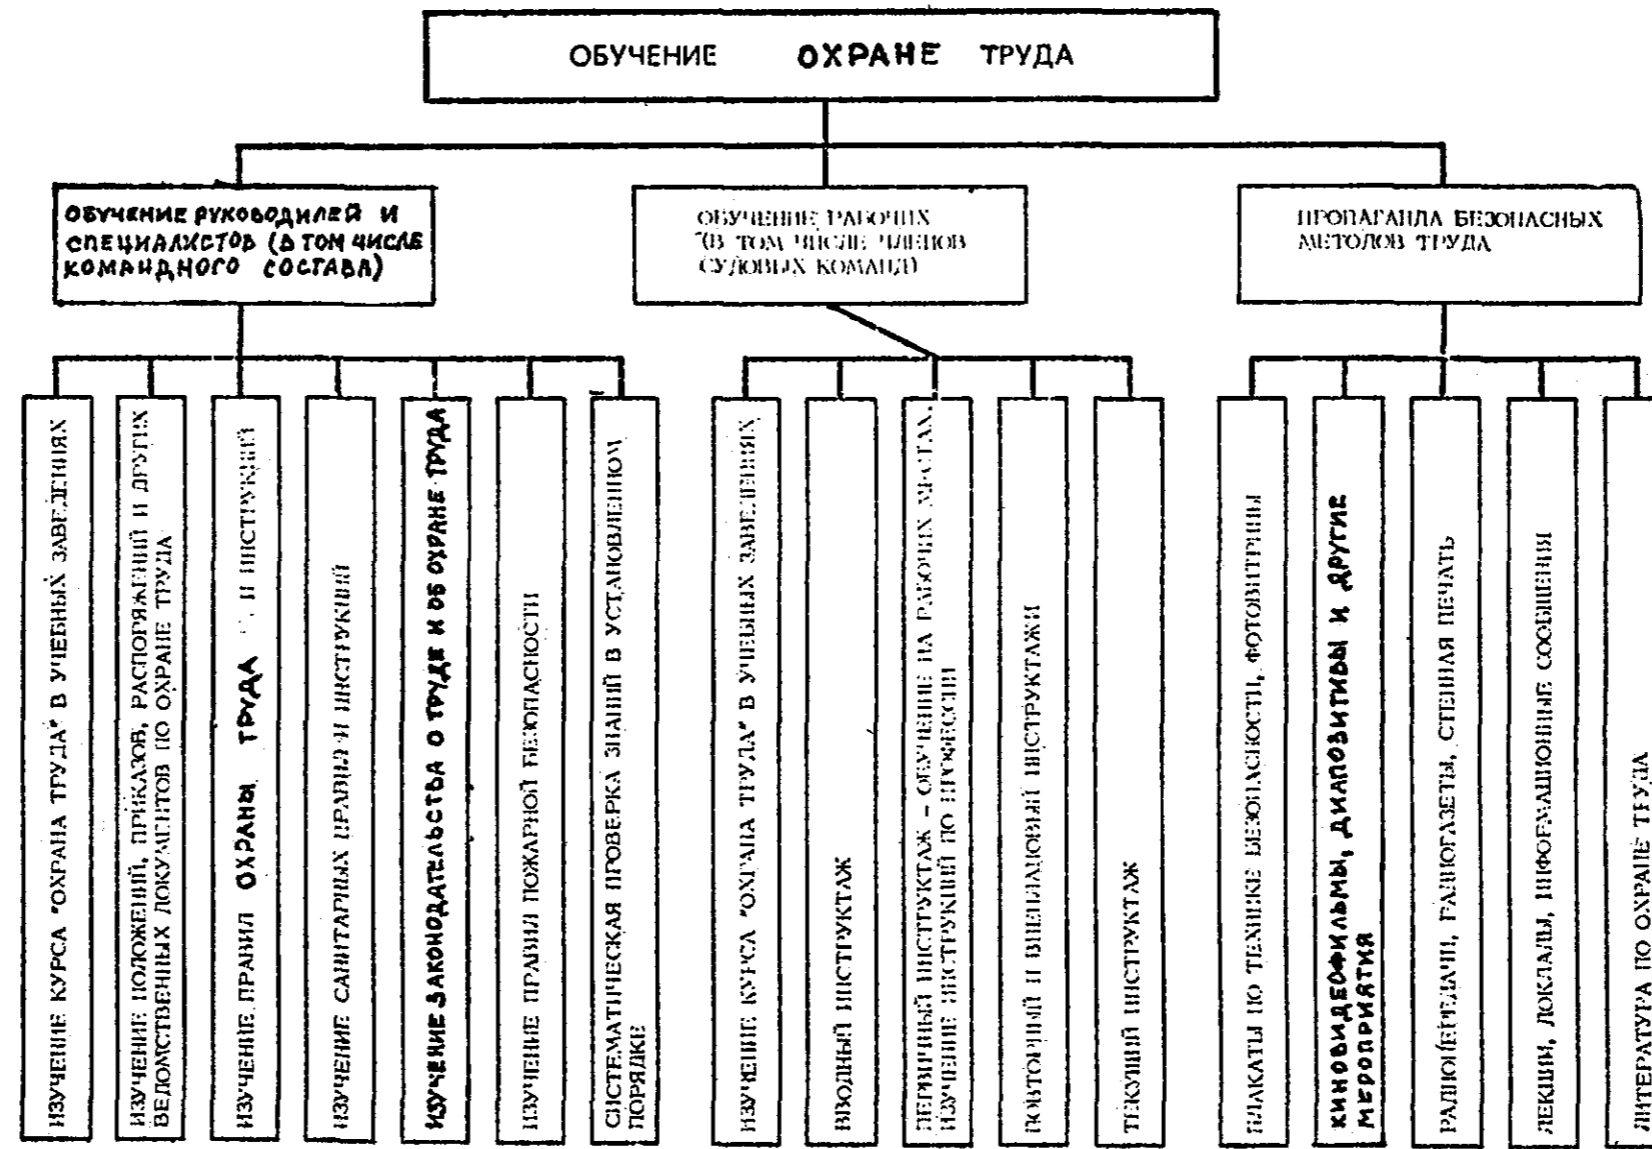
ОБУЧЕНИЕ ОХРАНЕ ТРУДА

ОБУЧЕНИЕ РУКОВОДИТЕЛЕЙ И СПЕЦИАЛИСТОВ (В ТОМ ЧИСЛЕ КОМАНДНОГО СОСТАВА)

ОБУЧЕНИЕ РАБОЧИХ (В ТОМ ЧИСЛЕ ЧЛЕНОВ СУДОВЫХ КОМАНД)

ПРОПАГАНДА БЕЗОПАСНЫХ МЕТОДОВ ТРУДА

ИЗУЧЕНИЕ КУРСА "ОХРАНА ТРУДА" В УЧЕБНЫХ ЗАВЕДЕНИЯХ

ИЗУЧЕНИЕ ПОЛОЖЕНИЙ, ПРИКАЗОВ, РАСПОРЯЖЕНИЙ И ДРУГИХ ВЕДОМСТВЕННЫХ ДОКУМЕНТОВ ПО ОХРАНЕ ТРУДА

ИЗУЧЕНИЕ ПРАВИЛ ОХРАНЫ ТРУДА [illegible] И ИНСТРУКЦИЙ

ИЗУЧЕНИЕ САНИТАРНЫХ ПРАВИЛ И ИНСТРУКЦИЙ

ИЗУЧЕНИЕ ЗАКОНОДАТЕЛЬСТВА О ТРУДЕ И ОБ ОХРАНЕ ТРУДА

ИЗУЧЕНИЕ ПРАВИЛ ПОЖАРНОЙ БЕЗОПАСНОСТИ

СИСТЕМАТИЧЕСКАЯ ПРОВЕРКА ЗНАНИЙ В УСТАНОВЛЕННОМ ПОРЯДКЕ

ИЗУЧЕНИЕ КУРСА "ОХРАНА ТРУДА" В УЧЕБНЫХ ЗАВЕДЕНИЯХ

ВВОДНЫЙ ИНСТРУКТАЖ

ПЕРВИЧНЫЙ ИНСТРУКТАЖ – ОБУЧЕНИЕ НА РАБОЧИХ МЕСТАХ, ИЗУЧЕНИЕ ИНСТРУКЦИЙ ПО ПРОФЕССИИ

ПОВТОРНЫЙ И ВНЕПЛАНОВЫЙ ИНСТРУКТАЖИ

ТЕКУЩИЙ ИНСТРУКТАЖ

ПЛАКАТЫ ПО ТЕХНИКЕ БЕЗОПАСНОСТИ, ФОТОВИТРИНЫ

КИНОВИДЕОФИЛЬМЫ, ДИАПОЗИТИВЫ И ДРУГИЕ МЕРОПРИЯТИЯ

РАДИОПЕРЕДАЧИ, РАДИОГАЗЕТЫ, СТЕННАЯ ПЕЧАТЬ

ЛЕКЦИИ, ДОКЛАДЫ, ИНФОРМАЦИОННЫЕ СООБЩЕНИЯ

ЛИТЕРАТУРА ПО ОХРАНЕ ТРУДА